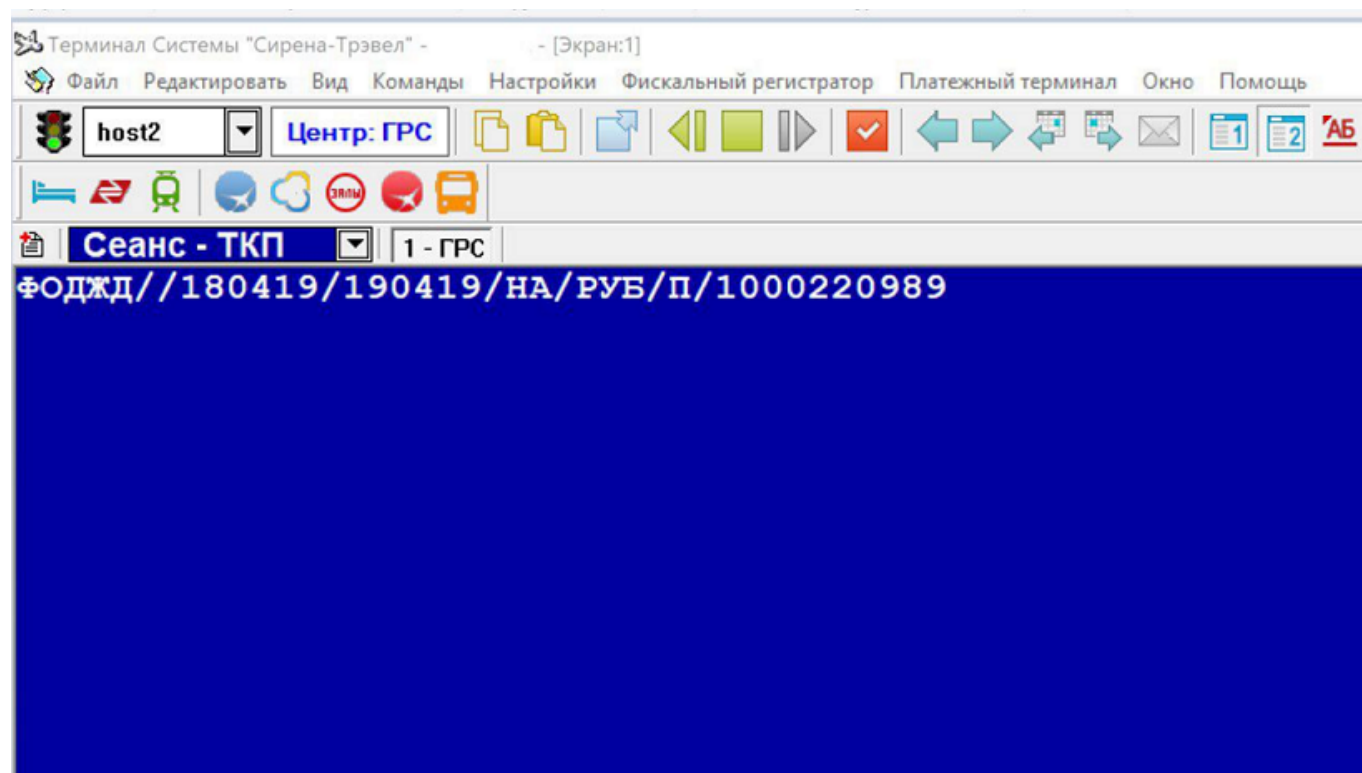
Терминал Системы "Сирена-Трэвел" - - [Экран:1]

Файл Редактировать Вид Команды Настройки Фискальный регистратор Платежный терминал Окно Помощь

host2 Центр: ГРС АБ

Сеанс - ТКП 1 - ГРС

ФОДЖД//180419/190419/НА/РУБ/П/1000220989